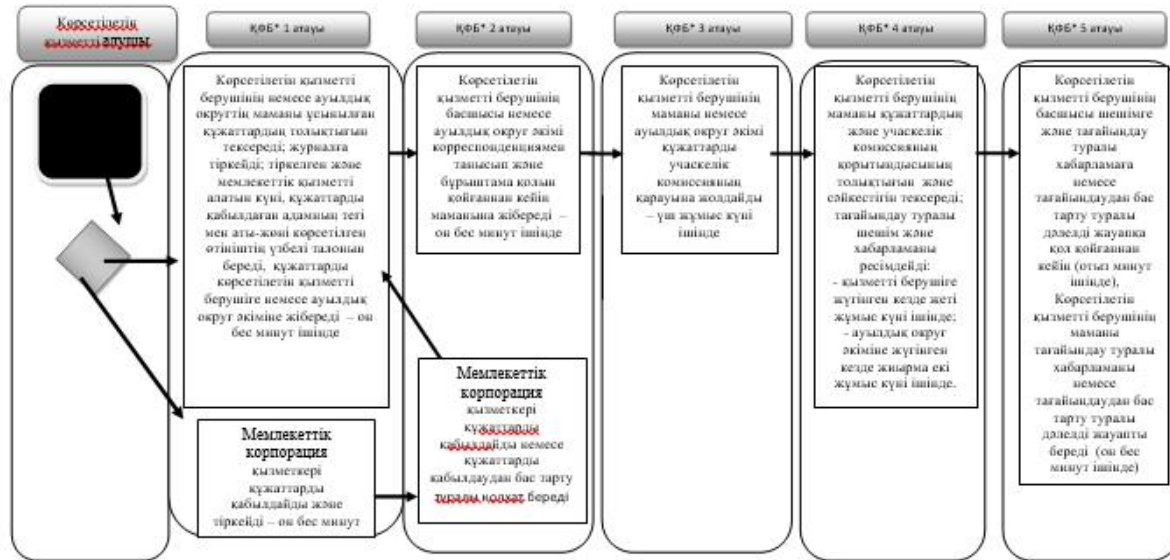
Көрсетілетін қызметті алушы

ҚФБ* 1 атауы

ҚФБ* 2 атауы

ҚФБ* 3 атауы

ҚФБ* 4 атауы

ҚФБ* 5 атауы

Көрсетілетін қызметті берушінің немесе ауылдық округтің маманы ұсынылған құжаттардың толықтығын тексереді; журналға тіркейді; тіркелген және мемлекеттік қызметті алатын күні, құжаттарды қабылдаған адамның тегі мен аты-жөні көрсетілген өтініштің үзбелі талонын береді, құжаттарды көрсетілетін қызметті берушіге немесе ауылдық округ әкіміне жібереді – он бес минут ішінде

Көрсетілетін қызметті берушінің басшысы немесе ауылдық округ әкімі корреспонденциямен танысып және бұрыштама қолын қойғаннан кейін маманына жібереді – он бес минут ішінде

Көрсетілетін қызметті берушінің маманы немесе ауылдық округ әкімі құжаттарды учаскелік комиссияның қарауына жолдайды – үш жұмыс күні ішінде

Көрсетілетін қызметті берушінің маманы құжаттардың және учаскелік комиссияның қорытындысының толықтығын және сәйкестігін тексереді; тағайындау туралы шешім және хабарламаны ресімдейді:
- қызметті берушіге жүгінген кезде жеті жұмыс күні ішінде;
- ауылдық округ әкіміне жүгінген кезде жиырма екі жұмыс күні ішінде.

Көрсетілетін қызметті берушінің басшысы шешімге және тағайындау туралы хабарламаға немесе тағайындаудан бас тарту туралы дәлелді жауапқа қол қойғаннан кейін (отыз минут ішінде), Көрсетілетін қызметті берушінің маманы тағайындау туралы хабарламаны немесе тағайындаудан бас тарту туралы дәлелді жауапты береді (он бес минут ішінде)

Мемлекеттік корпорация қызметкері құжаттарды қабылдайды немесе құжаттарды қабылдаудан бас тарту туралы қолхат береді

Мемлекеттік корпорация қызметкері құжаттарды қабылдайды және тіркейді – он бес минут